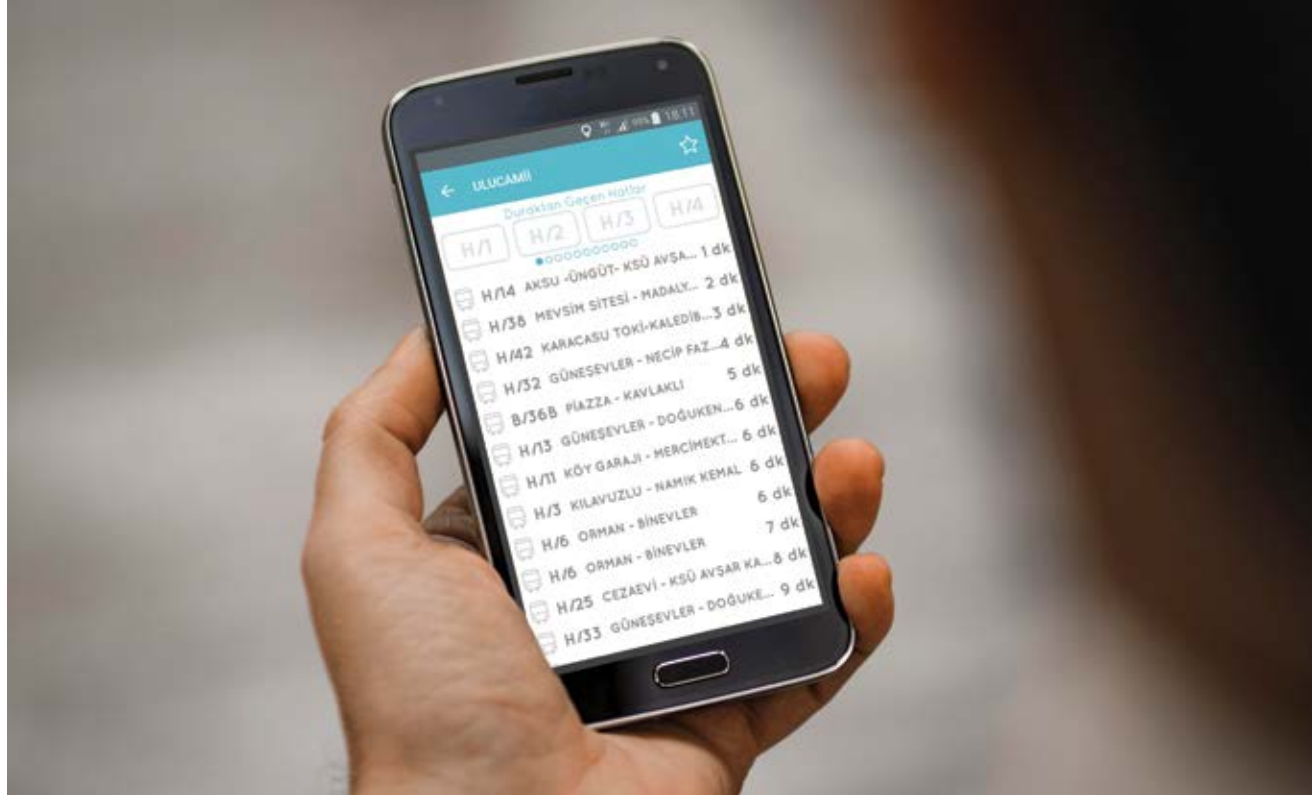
18:11

ULUCAMİİ

Duraktan Geçen Hatlar

H/1 H/2 H/3 H/4

H/14 AKSU -ÜNGÜT- KSÜ AVŞA... 1 dk
H/38 MEVSİM SİTESİ - MADALY... 2 dk
H/42 KARACASU TOKİ-KALEDİB... 3 dk
H/32 GÜNEŞEVLER - NECİP FAZ... 4 dk
B/36B PİAZZA - KAVLAKLI 5 dk
H/13 GÜNEŞEVLER - DOĞUKEN... 6 dk
H/11 KÖY GARAJI - MERCİMEKT... 6 dk
H/3 KILAVUZLU - NAMIK KEMAL 6 dk
H/6 ORMAN - BİNEVLER 6 dk
H/6 ORMAN - BİNEVLER 7 dk
H/25 CEZAEVİ - KSÜ AVŞAR KA... 8 dk
H/33 GÜNEŞEVLER - DOĞUKE... 9 dk